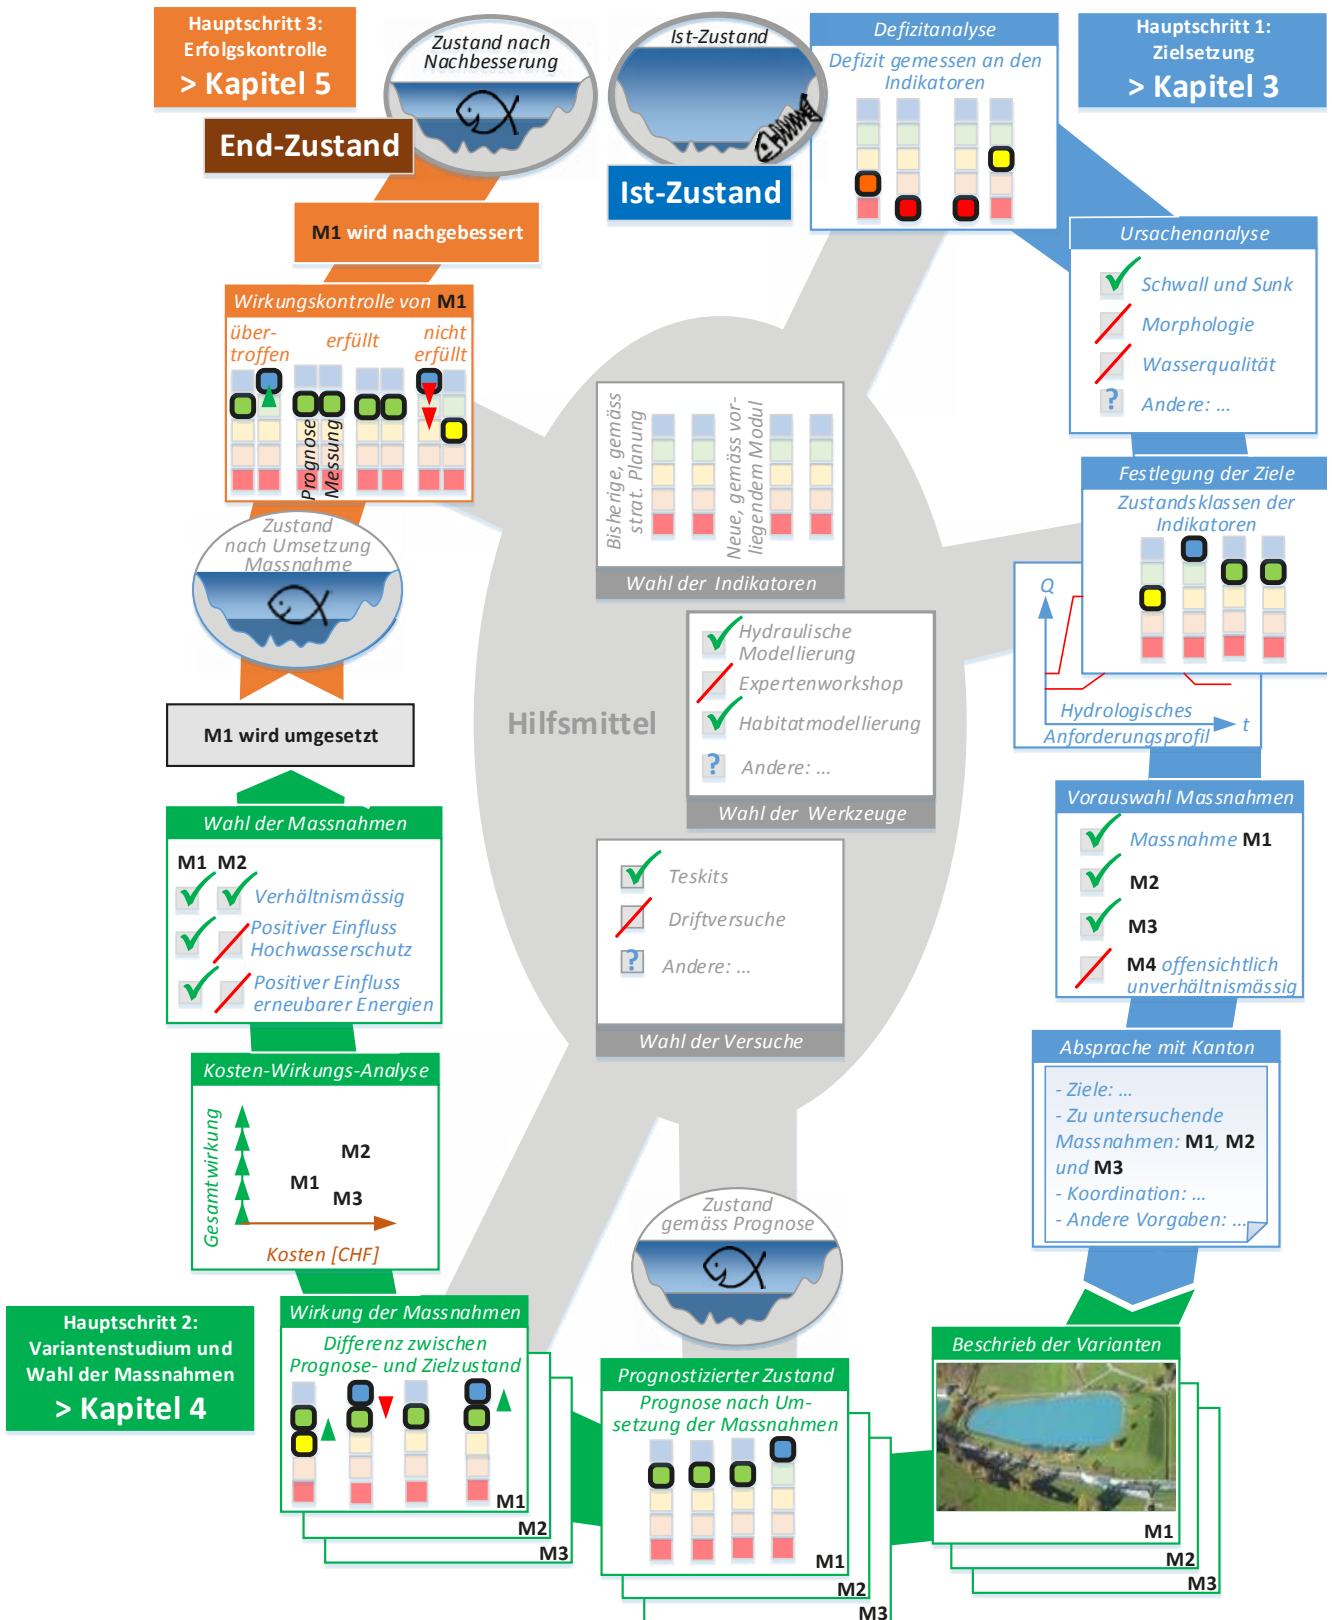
Hauptschritt 3: Erfolgskontrolle
> Kapitel 5

End-Zustand

Zustand nach Nachbesserung

Ist-Zustand

Ist-Zustand

Defizitanalyse
Defizit gemessen an den Indikatoren

Hauptschritt 1: Zielsetzung
> Kapitel 3

M1 wird nachgebessert

Wirkungskontrolle von M1
über-troffen
erfüllt
nicht erfüllt
Prognose
Messung

Ursachenanalyse
Schwall und Sunk
Morphologie
Wasserqualität
Andere: ...

Zustand nach Umsetzung Massnahme

Bisherige, gemäss strat. Planung
Neue, gemäss vorliegendem Modul
Wahl der Indikatoren

Festlegung der Ziele
Zustandsklassen der Indikatoren
Q
t
Hydrologisches Anforderungsprofil

Hilfsmittel

Hydraulische Modellierung
Expertenworkshop
Habitatmodellierung
Andere: ...
Wahl der Werkzeuge

M1 wird umgesetzt

Wahl der Massnahmen
M1 M2
Verhältnismässig
Positiver Einfluss Hochwasserschutz
Positiver Einfluss erneubarer Energien

Vorauswahl Massnahmen
Massnahme M1
M2
M3
M4 offensichtlich unverhältnismässig

Teskits
Driftversuche
Andere: ...
Wahl der Versuche

Kosten-Wirkungs-Analyse
Gesamtwirkung
M2
M1
M3
Kosten [CHF]

Absprache mit Kanton
- Ziele: ...
- Zu untersuchende Massnahmen: M1, M2 und M3
- Koordination: ...
- Andere Vorgaben: ...

Zustand gemäss Prognose

Hauptschritt 2: Variantenstudium und Wahl der Massnahmen
> Kapitel 4

Wirkung der Massnahmen
Differenz zwischen Prognose- und Zielzustand
M1
M2
M3

Prognostizierter Zustand
Prognose nach Umsetzung der Massnahmen
M1
M2
M3

Beschrieb der Varianten
M1
M2
M3